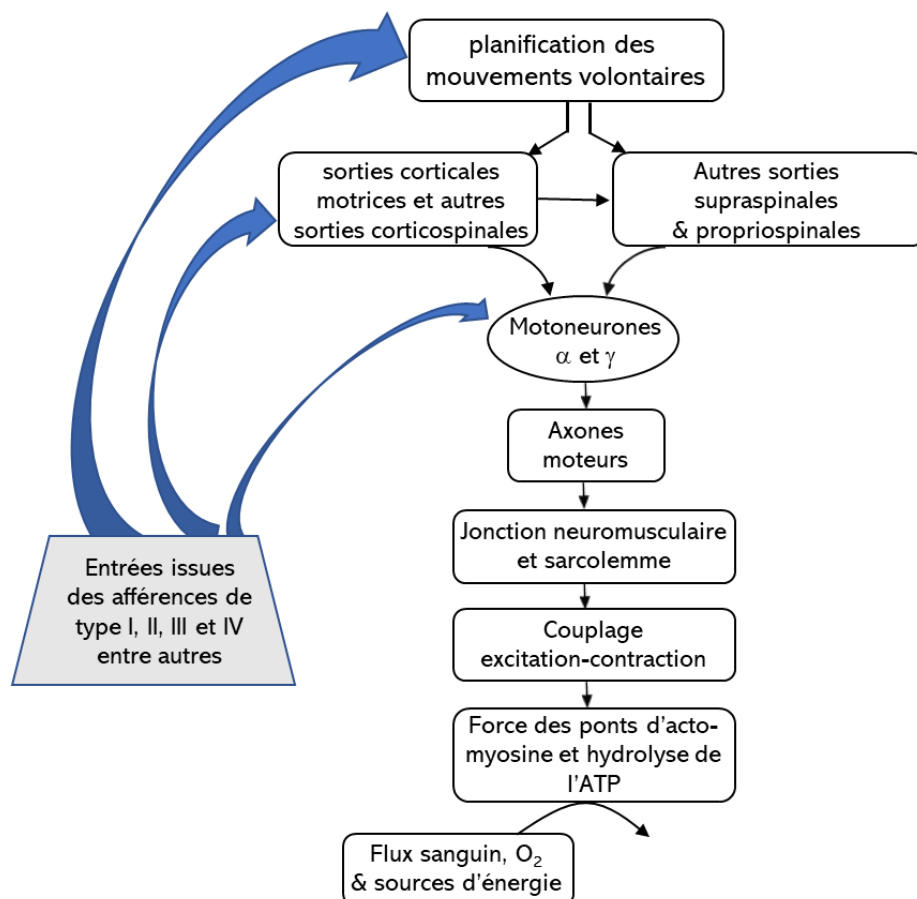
planification des mouvements volontaires

sorties corticales motrices et autres sorties corticospinales

Autres sorties supraspinales & propriospinales

Motoneurones $\alpha$ et $\gamma$

Axones moteurs

Jonction neuromusculaire et sarcolemme

Couplage excitation-contraction

Force des ponts d'acto-myosine et hydrolyse de l'ATP

Flux sanguin, $O_2$ & sources d'énergie

Entrées issues des afférences de type I, II, III et IV entre autres